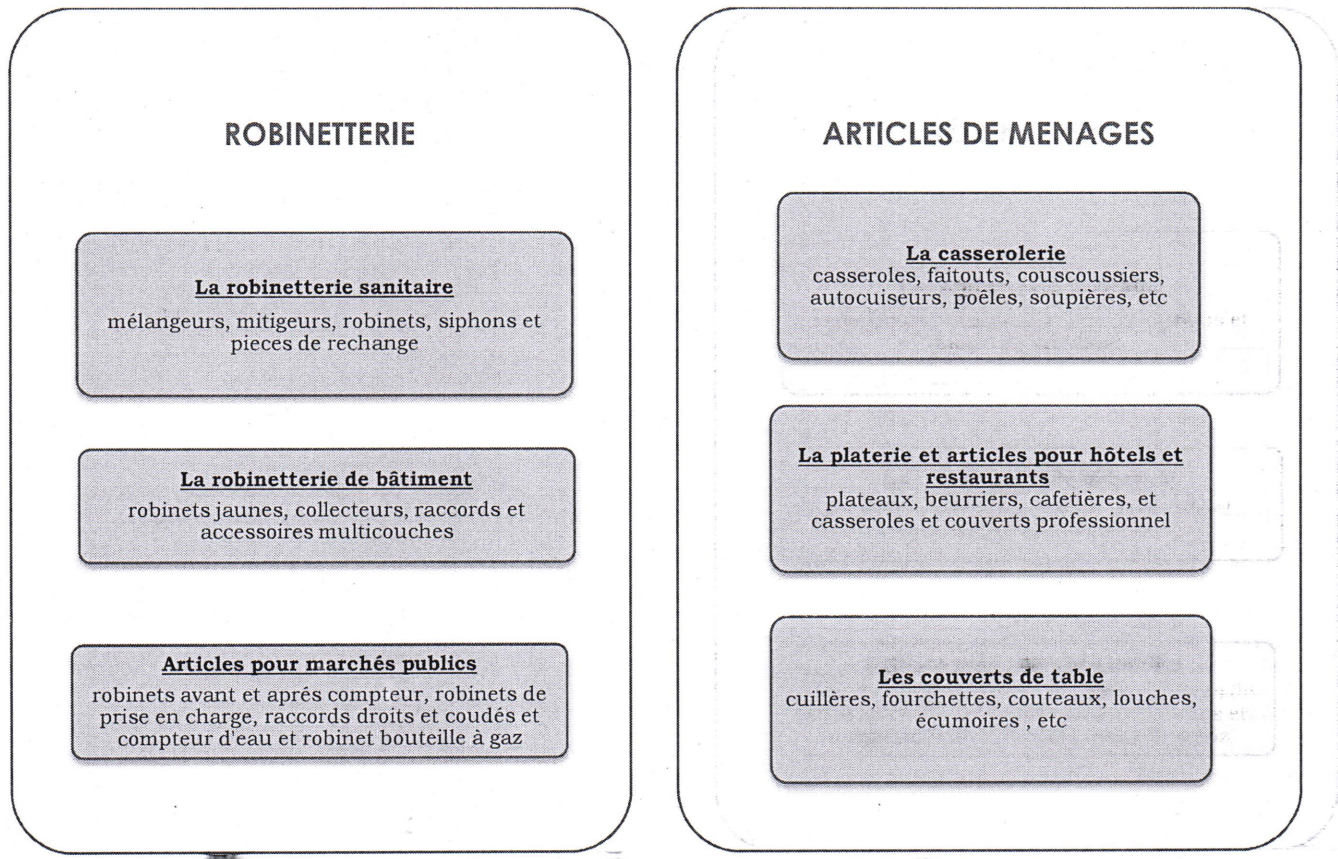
ROBINETTERIE

La robinetterie sanitaire

mélangeurs, mitigeurs, robinets, siphons et pieces de rechange

La robinetterie de bâtiment

robinets jaunes, collecteurs, raccords et accessoires multicouches

Articles pour marchés publics

robinets avant et aprés compteur, robinets de prise en charge, raccords droits et coudés et compteur d'eau et robinet bouteille à gaz

ARTICLES DE MENAGES

La casserolerie

casseroles, faitouts, couscoussiers, autocuiseurs, poêles, soupières, etc

La platerie et articles pour hôtels et restaurants

plateaux, beurriers, cafetières, et casseroles et couverts professionnel

Les couverts de table

cuillères, fourchettes, couteaux, louches, écumoires , etc